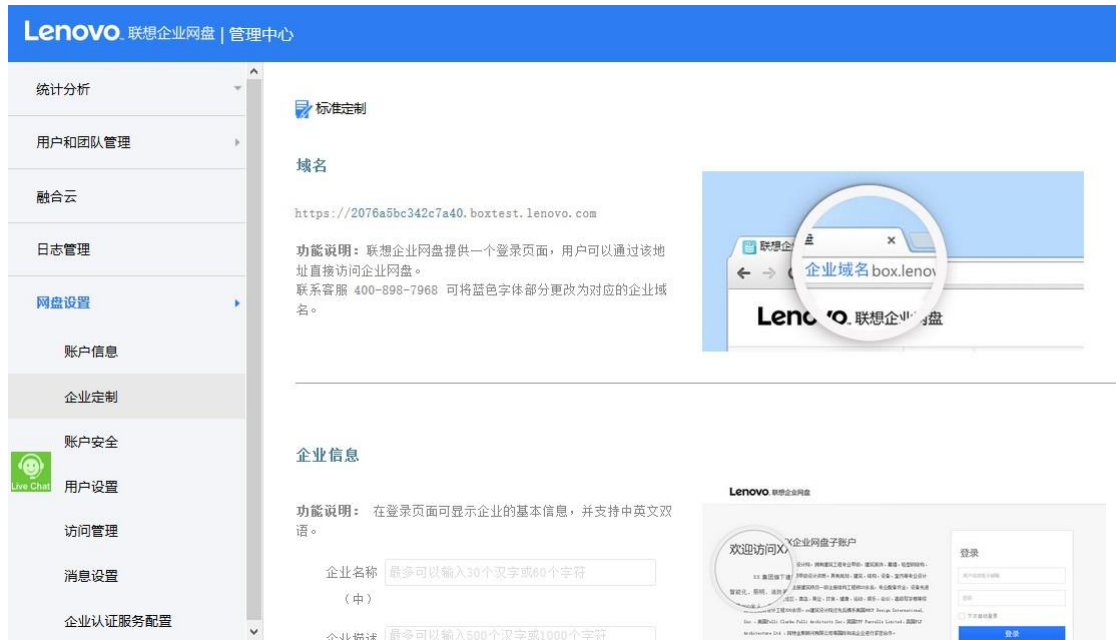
Lenovo. 联想企业网盘 | 管理中心

统计分析
用户和团队管理
融合云
日志管理
网盘设置
账户信息
企业定制
账户安全
Live Chat
用户设置
访问管理
消息设置
企业认证服务配置

标准定制

域名

https://2076a5bc342c7a40.boxtest.lenovo.com

功能说明：联想企业网盘提供一个登录页面，用户可以通过该地址直接访问企业网盘。
联系客服 400-898-7968 可将蓝色字体部分更改为对应的企业域名。

联想企
企业域名 box.lenov
Lenovo. 联想企业网盘

企业信息

功能说明： 在登录页面可显示企业的基本信息，并支持中英文双语。

企业名称（中） 最多可以输入30个汉字或60个字符
企业描述 最多可以输入500个汉字或1000个字符

Lenovo. 联想企业网盘
欢迎访问XX企业网盘子账户
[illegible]
登录
登录